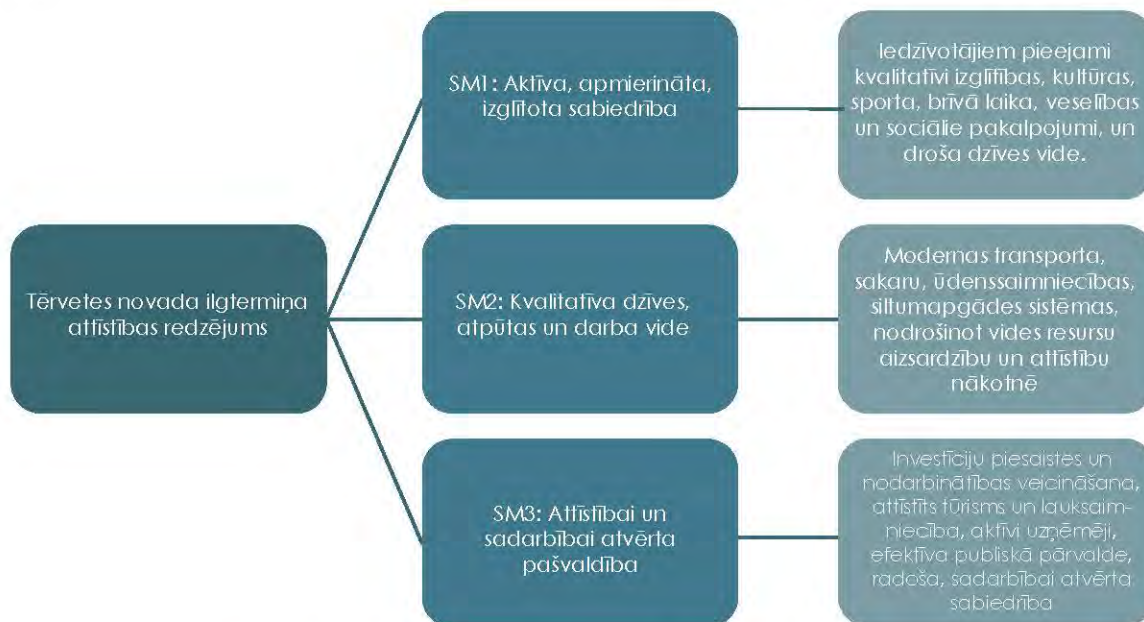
Tērvetes novada ilgtermiņa attīstības redzējums

SM1: Aktīva, apmierināta, izglītota sabiedrība

Iedzīvotājiem pieejami kvalitatīvi izglītības, kultūras, sporta, brīvā laika, veselības un sociālie pakalpojumi, un droša dzīves vide.

SM2: Kvalitatīva dzīves, atpūtas un darba vide

Modernas transporta, sakaru, ūdenssaimniecības, siltumapgādes sistēmas, nodrošinot vides resursu aizsardzību un attīstību nākotnē

SM3: Attīstībai un sadarbībai atvērta pašvaldība

Investīciju piesaistes un nodarbinātības veicināšana, attīstīts tūrisms un lauksaimniecība, aktīvi uzņēmēji, efektīva publiskā pārvalde, radoša, sadarbībai atvērta sabiedrība